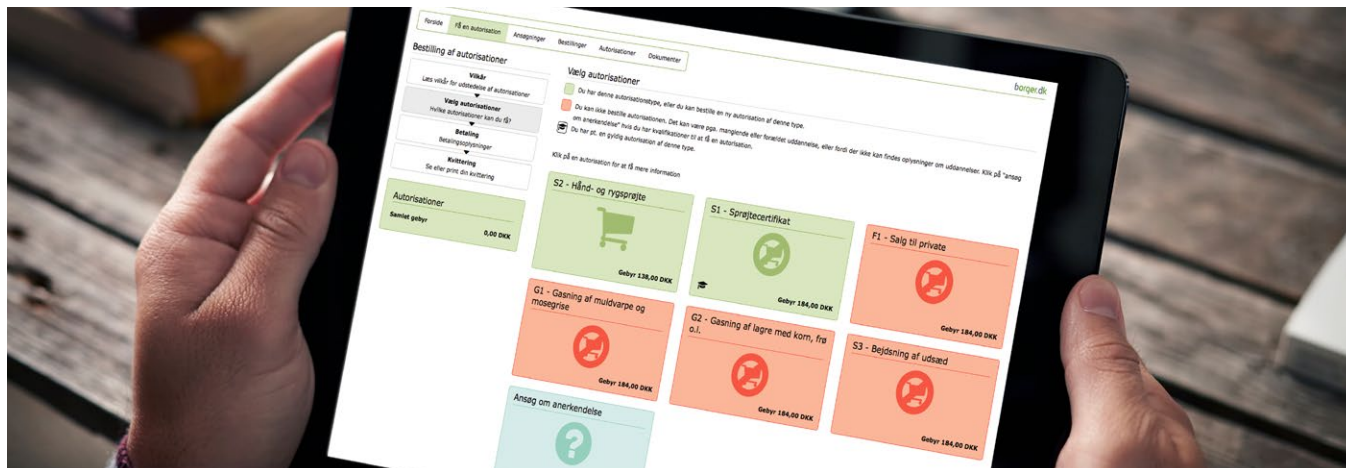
Forside | Få en autorisation | Ansøgninger | Bestillinger | Autorisationer | Dokumenter

Bestilling af autorisationer

Vilkår
Læs vilkår for udstedelse af autorisationer

Vælg autorisationer
Hvilke autorisationer kan du få?

Betaling
Betalingsoplysninger

Kvittering
Se eller print din kvittering

Autorisationer
Samlet gebyr 0,00 DKK

Vælg autorisationer

borger.dk

Du har denne autorisationstype, eller du kan bestille en ny autorisation af denne type.

Du kan ikke bestille autorisationen. Det kan være pga. manglende eller forældet uddannelse, eller fordi der ikke kan findes oplysninger om uddannelser. Klik på "ansøg om anerkendelse" hvis du har kvalifikationer til at få en autorisation.

Du har pt. en gyldig autorisation af denne type.

Klik på en autorisation for at få mere information

S2 - Hånd- og rygsprøjte
Gebyr 138,00 DKK

S1 - Sprøjtecertifikat
Gebyr 184,00 DKK

F1 - Salg til private
Gebyr 184,00 DKK

G1 - Gasning af muldvarpe og mosegrise
Gebyr 184,00 DKK

G2 - Gasning af lagre med korn, frø o.l.
Gebyr 184,00 DKK

S3 - Bejdsning af udsæd
Gebyr 184,00 DKK

Ansøg om anerkendelse